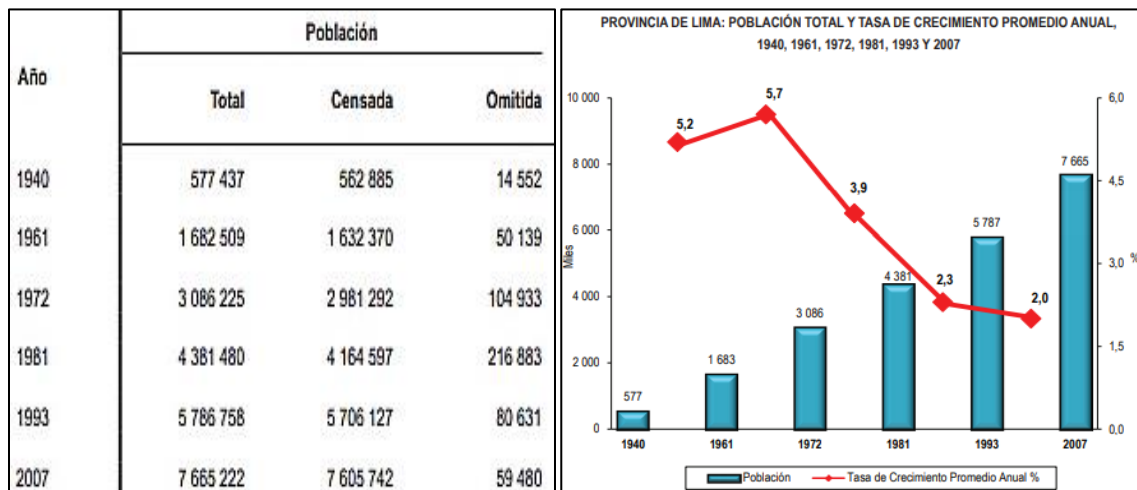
| Año | Población Total | Población Censada | Población Omitida |
|---|---|---|---|
| 1940 | 577 437 | 562 885 | 14 552 |
| 1961 | 1 682 509 | 1 632 370 | 50 139 |
| 1972 | 3 086 225 | 2 981 292 | 104 933 |
| 1981 | 4 381 480 | 4 164 597 | 216 883 |
| 1993 | 5 786 758 | 5 706 127 | 80 631 |
| 2007 | 7 665 222 | 7 605 742 | 59 480 |

PROVINCIA DE LIMA: POBLACIÓN TOTAL Y TASA DE CRECIMIENTO PROMEDIO ANUAL, 1940, 1961, 1972, 1981, 1993 Y 2007

10 000
8 000
6 000
4 000
2 000
0
Miles

6,0
4,5
3,0
1,5
0,0
%

577
1 683
3 086
4 381
5 787
7 665

5,2
5,7
3,9
2,3
2,0

1940
1961
1972
1981
1993
2007

Población
Tasa de Crecimiento Promedio Anual %